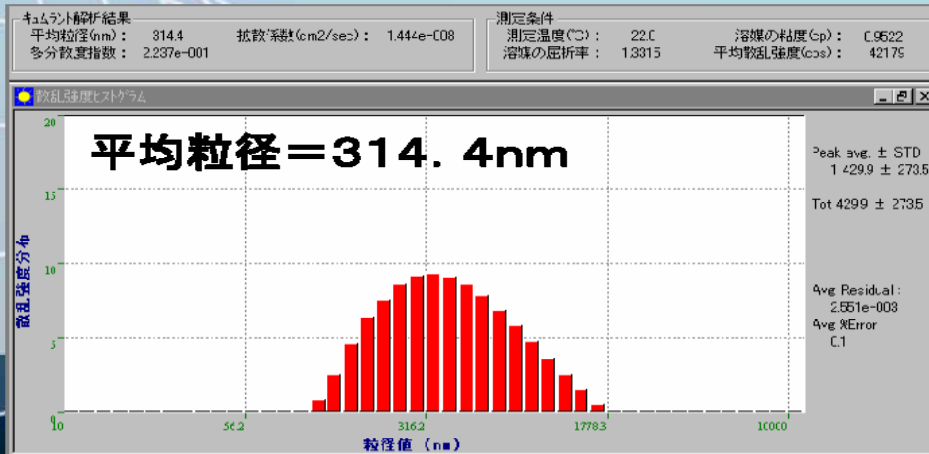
キュムラント解析結果
平均粒径(nm)： 314.4 拡散係数(cm2/sec)： 1.444e-008
多分散度指数： 2.237e-001

測定条件
測定温度(℃)： 22.0 溶媒の粘度(cp)： 0.9522
溶媒の屈折率： 1.3315 平均散乱強度(cps)： 42179

散乱強度ヒストグラム

平均粒径＝314.4nm

20
15
10
5
0

散乱強度分布

Peak avg. ± STD
1429.9 ± 273.5

Tot 4299 ± 2735

Avg Residual :
2.551e-003
Avg %Error
0.1

10
56.2
316.2
1778.3
10000

粒径値 (nm)